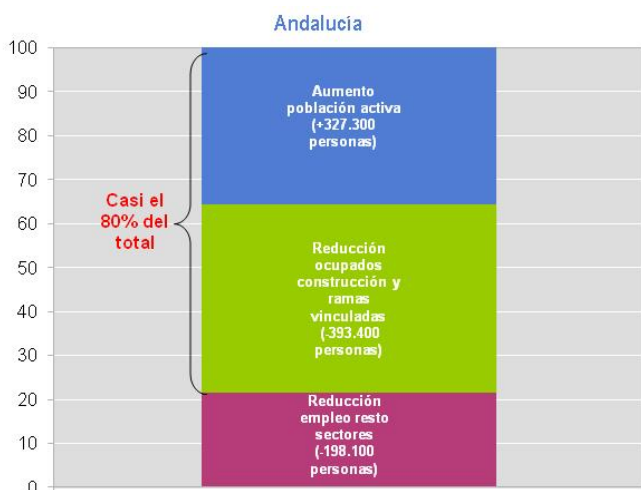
Andalucia

100
90
80
70
60
50
40
30
20
10
0

Casi el 80% del total

Aumento población activa (+327.300 personas)

Reducción ocupados construcción y ramas vinculadas (-393.400 personas)

Reducción empleo resto sectores (-198.100 personas)